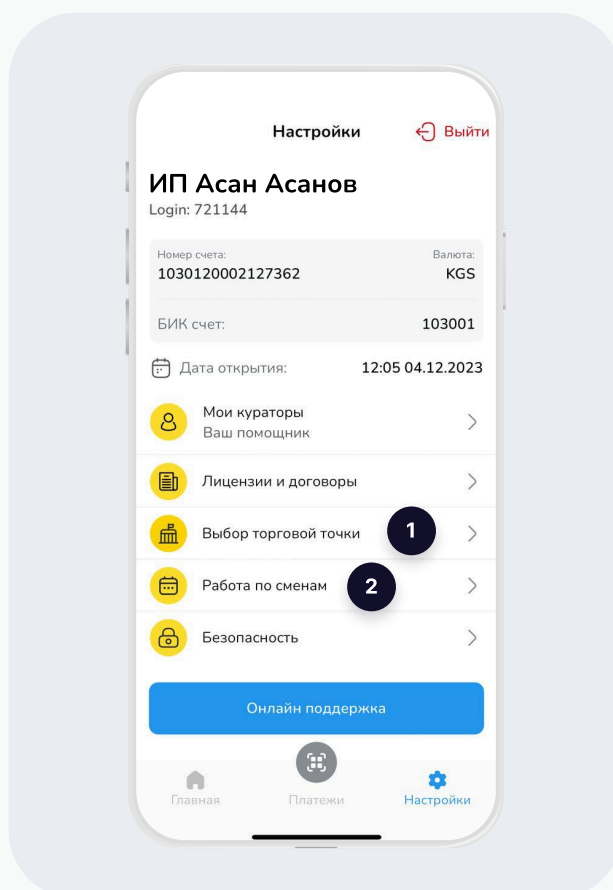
Настройки

Выйти

ИП Асан Асанов
Login: 721144

Номер счета:
1030120002127362

Валюта:
KGS

БИК счет:
103001

Дата открытия:
12:05 04.12.2023

Мои кураторы
Ваш помощник

Лицензии и договоры

Выбор торговой точки

1

Работа по сменам

2

Безопасность

Онлайн поддержка

Главная

Платежи

Настройки